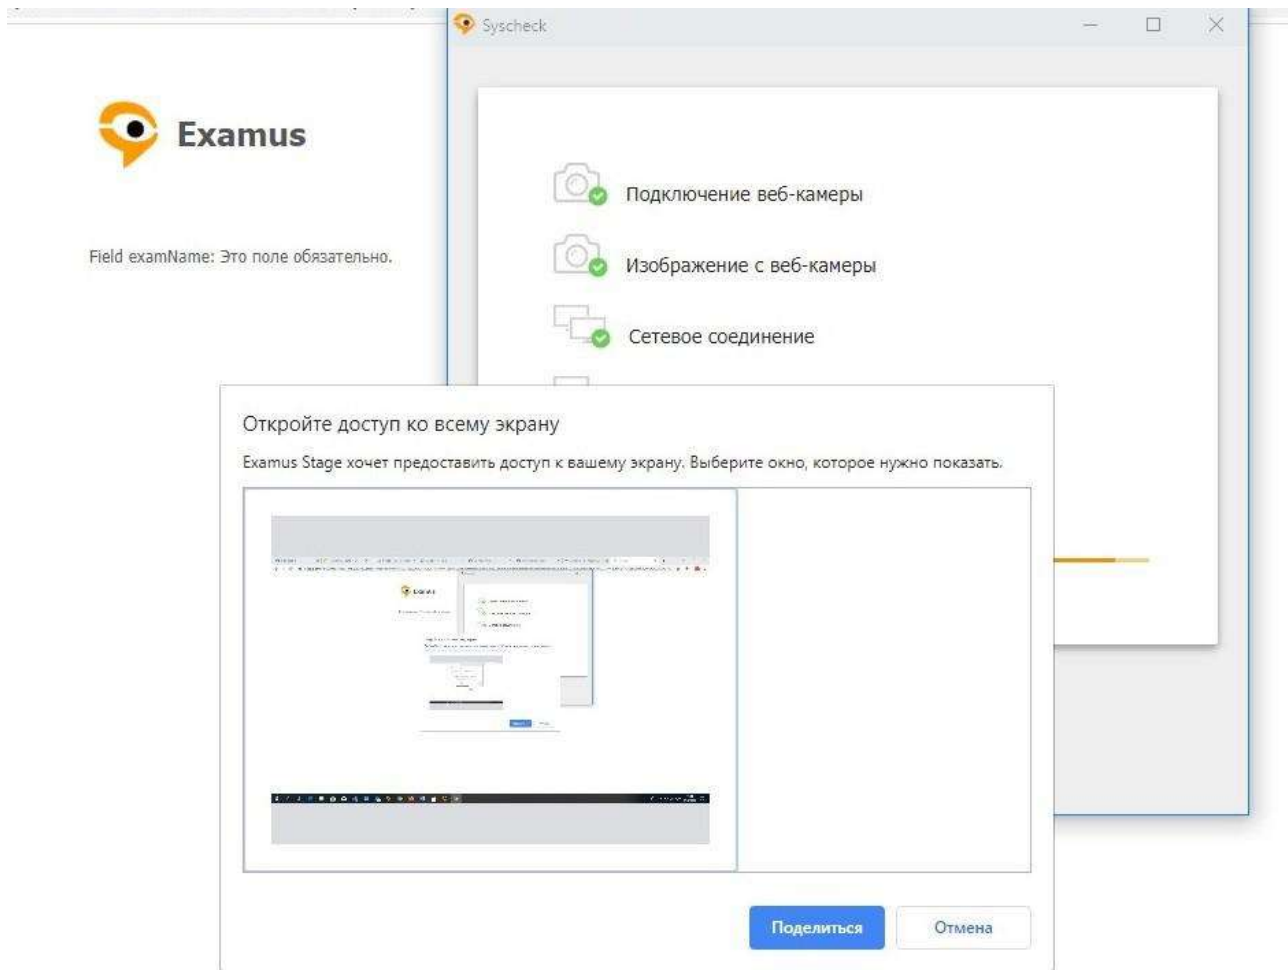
Examus

Field examName: Это поле обязательно.

Syscheck

Подключение веб-камеры

Изображение с веб-камеры

Сетевое соединение

Откройте доступ ко всему экрану

Examus Stage хочет предоставить доступ к вашему экрану. Выберите окно, которое нужно показать.

Поделиться

Отмена